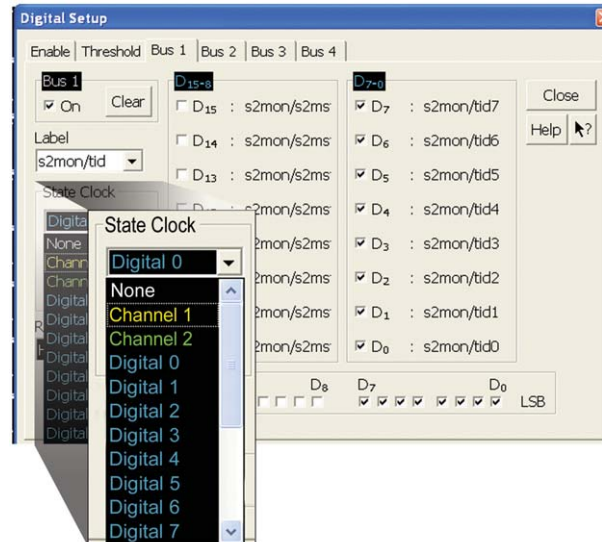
Digital Setup

Enable | Threshold | Bus 1 | Bus 2 | Bus 3 | Bus 4

Bus 1
On
Clear

Label
s2mon/tid

State Clock
Digita
None
Chann
Chann
Digital
Digital
Digital
Digital
Digital
Digital
Digital

$D_{15-8}$
$D_{15}$ : s2mon/s2ms
$D_{14}$ : s2mon/s2ms
$D_{13}$ : s2mon/s2ms
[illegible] mon/s2ms
mon/s2ms
mon/s2ms
mon/s2ms
mon/s2ms

$D_{7-0}$
$D_7$ : s2mon/tid7
$D_6$ : s2mon/tid6
$D_5$ : s2mon/tid5
$D_4$ : s2mon/tid4
$D_3$ : s2mon/tid3
$D_2$ : s2mon/tid2
$D_1$ : s2mon/tid1
$D_0$ : s2mon/tid0

Close
Help

$D_8$ $D_7$ $D_0$
LSB

State Clock
Digital 0
None
Channel 1
Channel 2
Digital 0
Digital 1
Digital 2
Digital 3
Digital 4
Digital 5
Digital 6
Digital 7